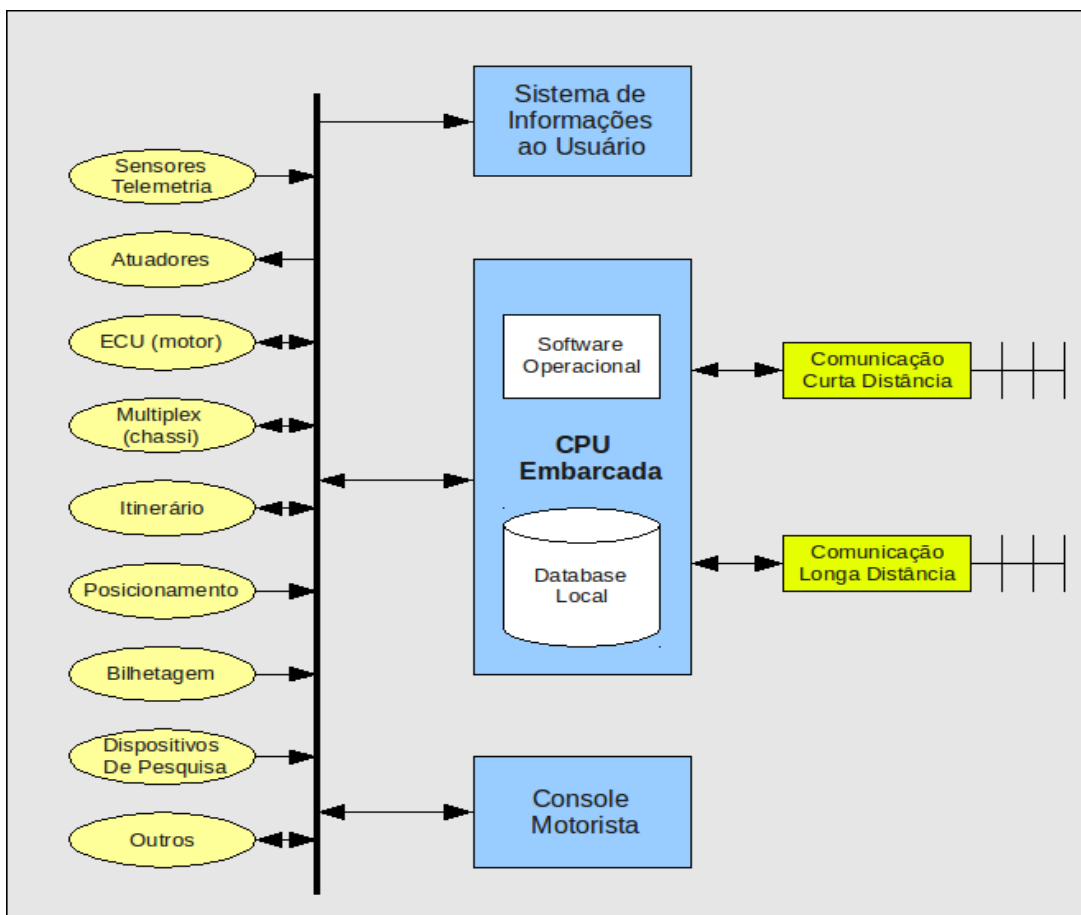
Sensores Telemetria

Atuadores

ECU (motor)

Multiplex (chassi)

Itinerário

Posicionamento

Bilhetagem

Dispositivos De Pesquisa

Outros

Sistema de Informações ao Usuário

Software Operacional

CPU Embarcada

Database Local

Comunicação Curta Distância

Comunicação Longa Distância

Console Motorista